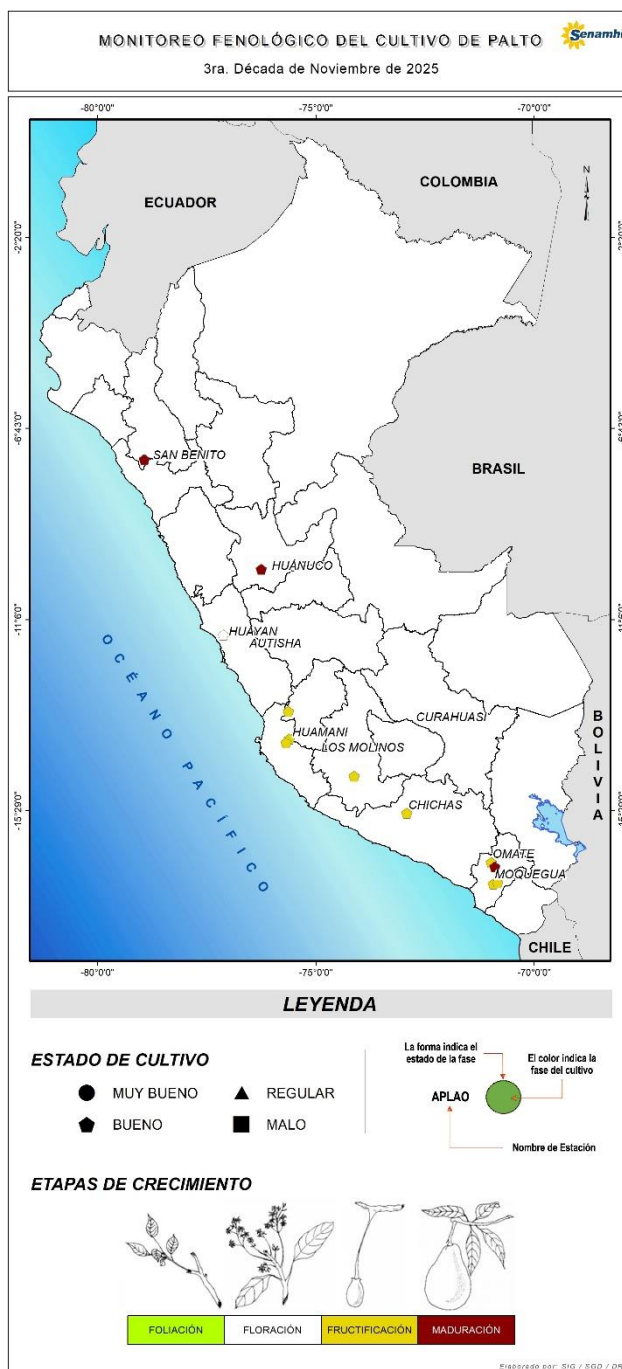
MONITOREO FENOLÓGICO DEL CULTIVO DE PALTO

3ra. Década de Noviembre de 2025

Senamhi

-80°0'0"

-75°0'0"

-70°0'0"

-2°20'0"

-6°43'0"

-11°6'0"

-15°29'0"

N

ECUADOR

COLOMBIA

BRASIL

BOLIVIA

CHILE

OCÉANO PACÍFICO

SAN BENITO

HUANUCO

HUAYAN AUTISHA

HUAMANI

LOS MOLINOS

CURAHUASI

CHICHAS

OMATE

MOQUEGUA

-80°0'0"

-75°0'0"

-70°0'0"

LEYENDA

ESTADO DE CULTIVO

MUY BUENO

REGULAR

BUENO

MALO

La forma indica el estado de la fase

El color indica la fase del cultivo

APLAO

Nombre de Estación

ETAPAS DE CRECIMIENTO

| FOLIACIÓN | FLORACIÓN | FRUCTIFICACIÓN | MADURACIÓN |
|---|---|---|---|

Elaborado por: SIG / SGD / DR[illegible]